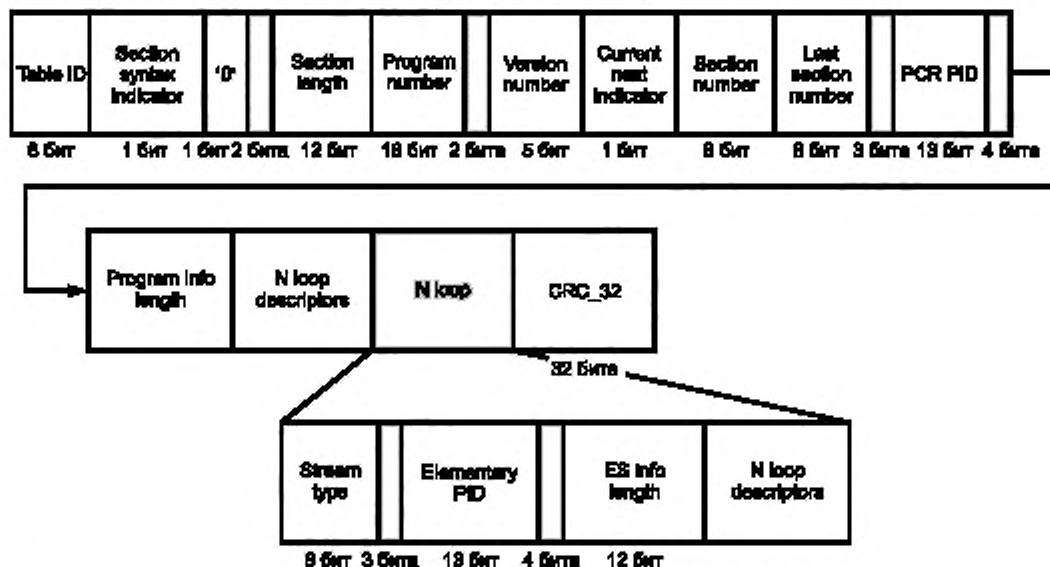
Table ID | Section syntax indicator | '0' | | Section length | Program number | | Version number | Current next indicator | Section number | Last section number | | PCR PID |

8 бит 1 бит 1 бит 2 бита 12 бит 16 бит 2 бита 5 бит 1 бит 8 бит 8 бит 3 бита 13 бит 4 бита

Program info length | N loop descriptors | N loop | CRC_32

32 бита

Stream type | | Elementary PID | | ES info length | N loop descriptors

8 бит 3 бита 13 бит 4 бита 12 бит